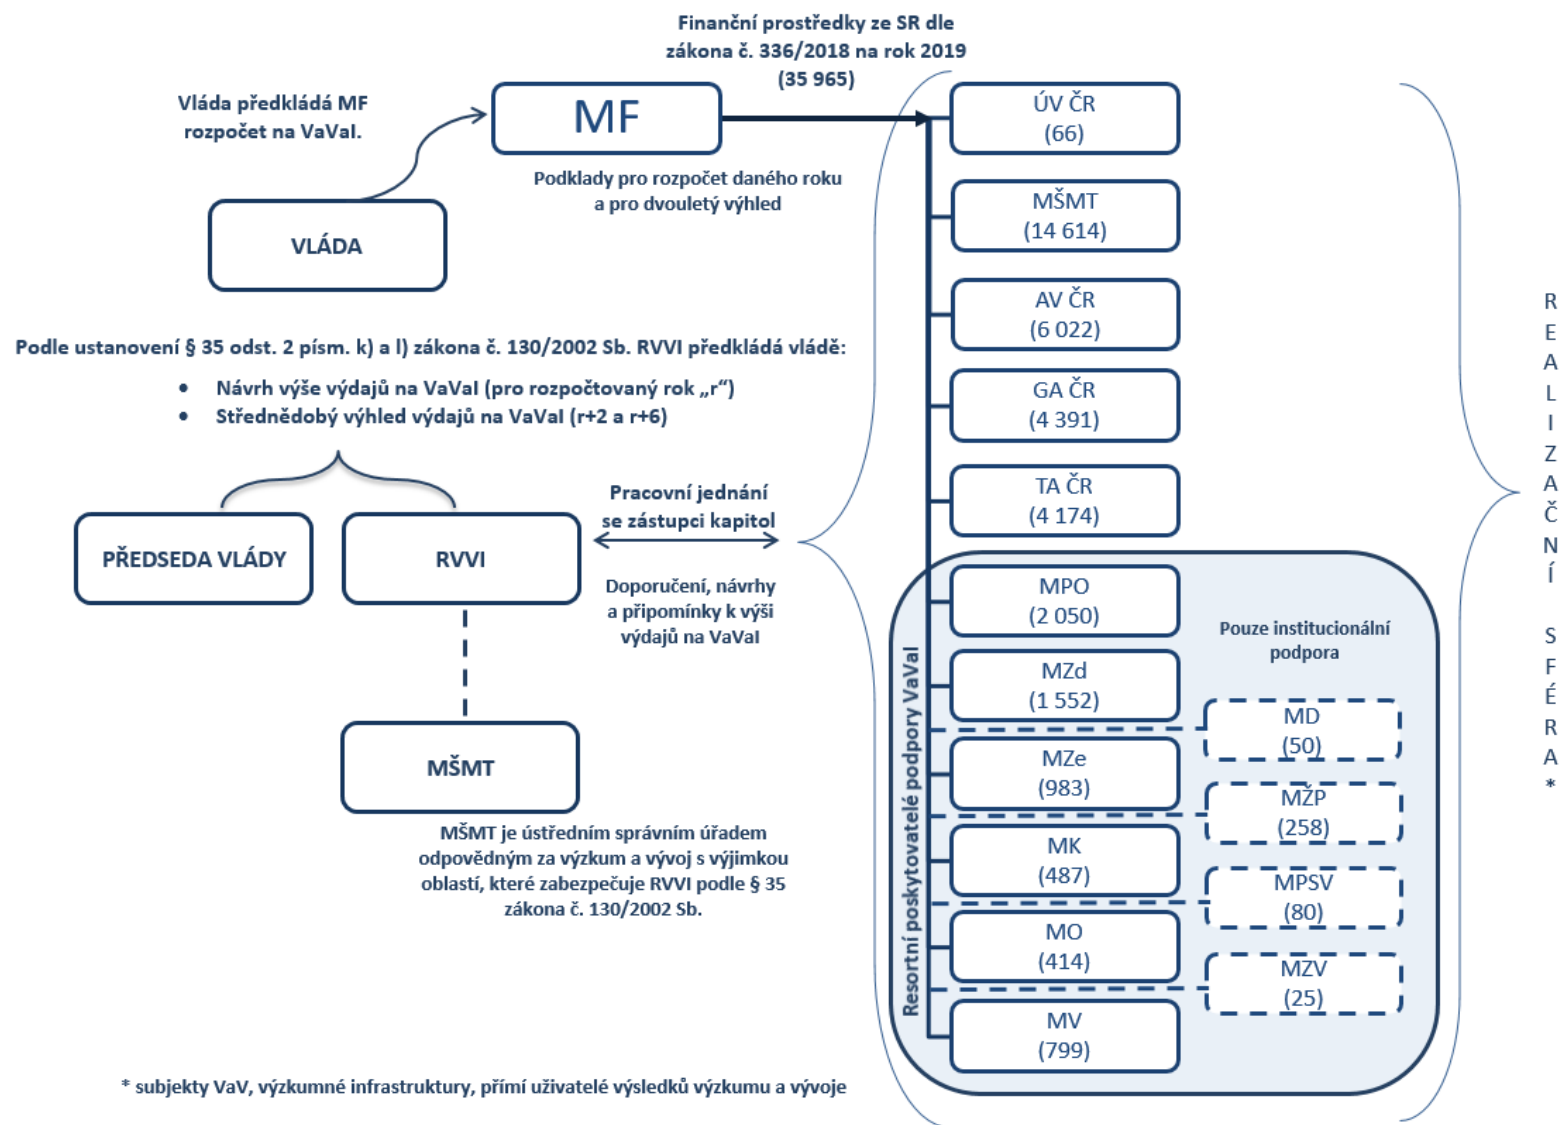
Finanční prostředky ze SR dle zákona č. 336/2018 na rok 2019 (35 965)

Vláda předkládá MF rozpočet na VaVaI.

MF

Podklady pro rozpočet daného roku a pro dvouletý výhled

VLÁDA

Podle ustanovení § 35 odst. 2 písm. k) a l) zákona č. 130/2002 Sb. RVVI předkládá vládě:

• Návrh výše výdajů na VaVaI (pro rozpočtovaný rok „r“)
• Střednědobý výhled výdajů na VaVaI (r+2 a r+6)

PŘEDSEDA VLÁDY

RVVI

Pracovní jednání se zástupci kapitol

Doporučení, návrhy a připomínky k výši výdajů na VaVaI

MŠMT

MŠMT je ústředním správním úřadem odpovědným za výzkum a vývoj s výjimkou oblastí, které zabezpečuje RVVI podle § 35 zákona č. 130/2002 Sb.

ÚV ČR (66)

MŠMT (14 614)

AV ČR (6 022)

GA ČR (4 391)

TA ČR (4 174)

Resortní poskytovatelé podpory VaVaI

MPO (2 050)

MZd (1 552)

MZe (983)

MK (487)

MO (414)

MV (799)

Pouze institucionální podpora

MD (50)

MŽP (258)

MPSV (80)

MZV (25)

R E A L I Z A Č N Í S F É R A *

* subjekty VaV, výzkumné infrastruktury, přímí uživatelé výsledků výzkumu a vývoje